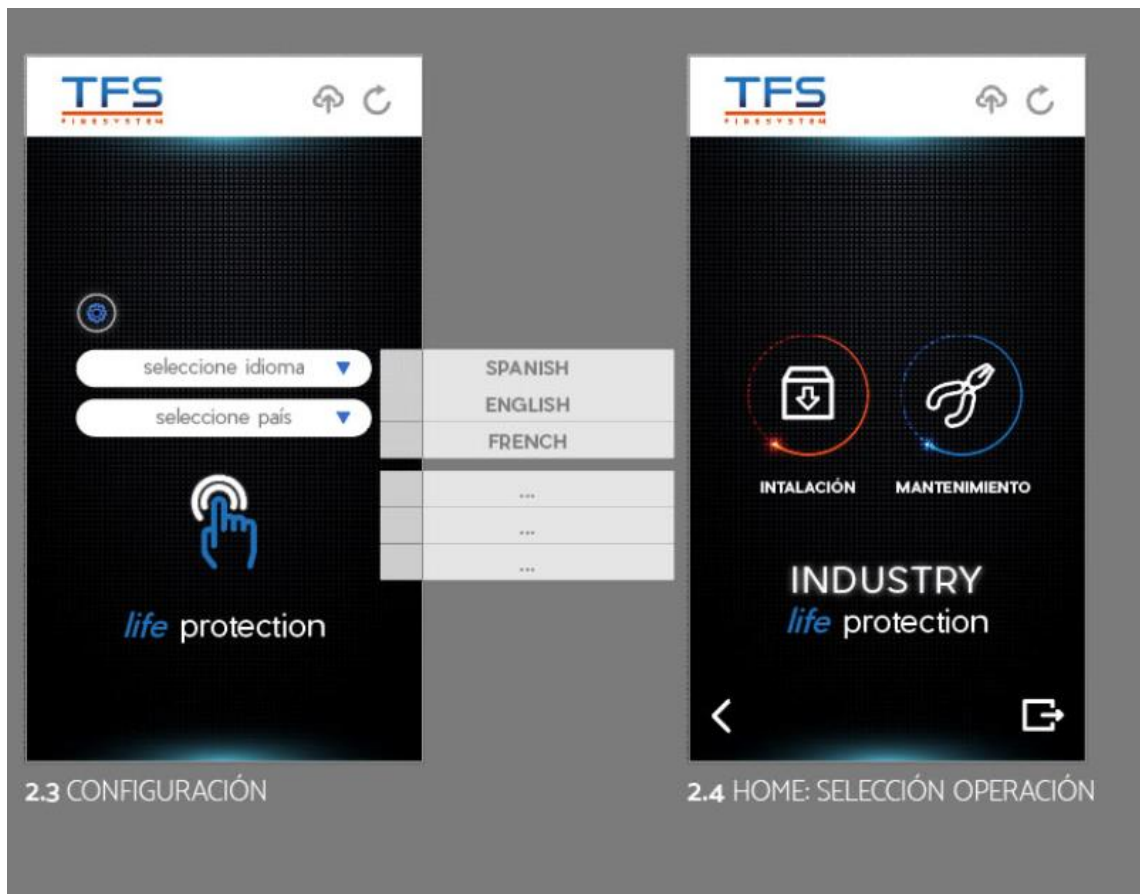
TFS
FIRESYSTEM

seleccione idioma
seleccione país

SPANISH
ENGLISH
FRENCH

...
...
...

life protection

2.3 CONFIGURACIÓN

TFS
FIRESYSTEM

INTALACIÓN
MANTENIMIENTO

INDUSTRY
life protection

2.4 HOME: SELECCIÓN OPERACIÓN